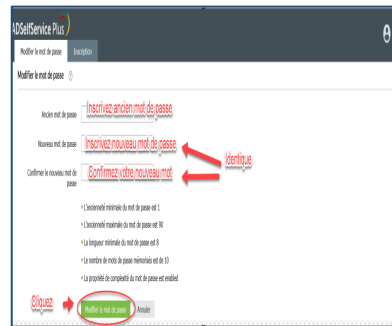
ADSelfService Plus

Modifier le mot de passe

Inscription

Modifier le mot de passe

Ancien mot de passe

Inscrivez ancien mot de passe

Nouveau mot de passe

Inscrivez nouveau mot de passe

Identique

Confirmer le nouveau mot de passe

Confirmez votre nouveau mot

• L'ancienneté minimale du mot de passe est 1

• L'ancienneté maximale du mot de passe est 90

• La longueur minimale du mot de passe est 8

• Le nombre de mots de passe mémorisés est de 10

• La propriété de complexité du mot de passe est enabled

Cliquez

Modifier le mot de passe

Annuler